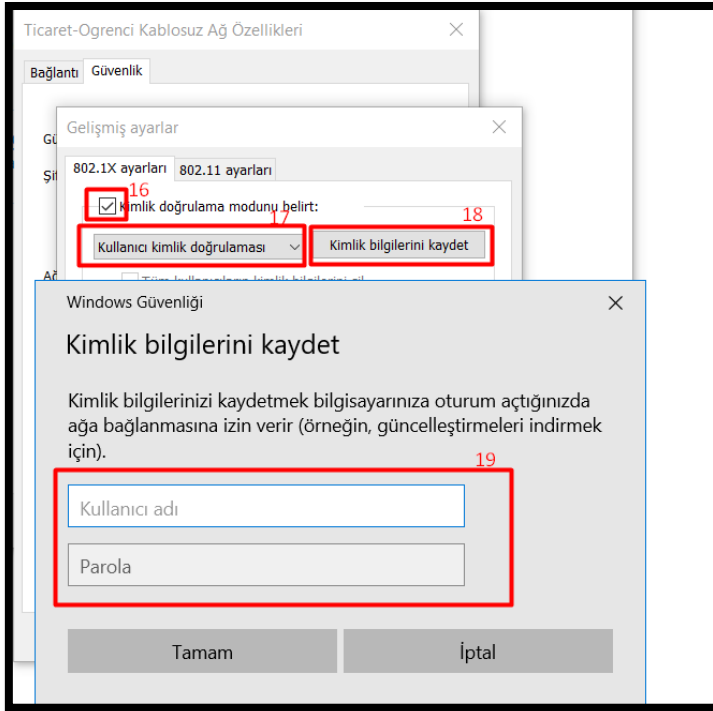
Ticaret-Ogrenci Kablosuz Ağ Özellikleri ×

Bağlantı Güvenlik

Gü

Şi

Ağ

Gelişmiş ayarlar ×

802.1X ayarları 802.11 ayarları

16

Kimlik doğrulama modunu belirt:

17 18

Kullanıcı kimlik doğrulaması

Kimlik bilgilerini kaydet

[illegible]

Windows Güvenliği ×

Kimlik bilgilerini kaydet

Kimlik bilgilerinizi kaydetmek bilgisayarınıza oturum açtığınızda ağa bağlanmasına izin verir (örneğin, güncelleştirmeleri indirmek için).

19

Kullanıcı adı

Parola

Tamam

İptal